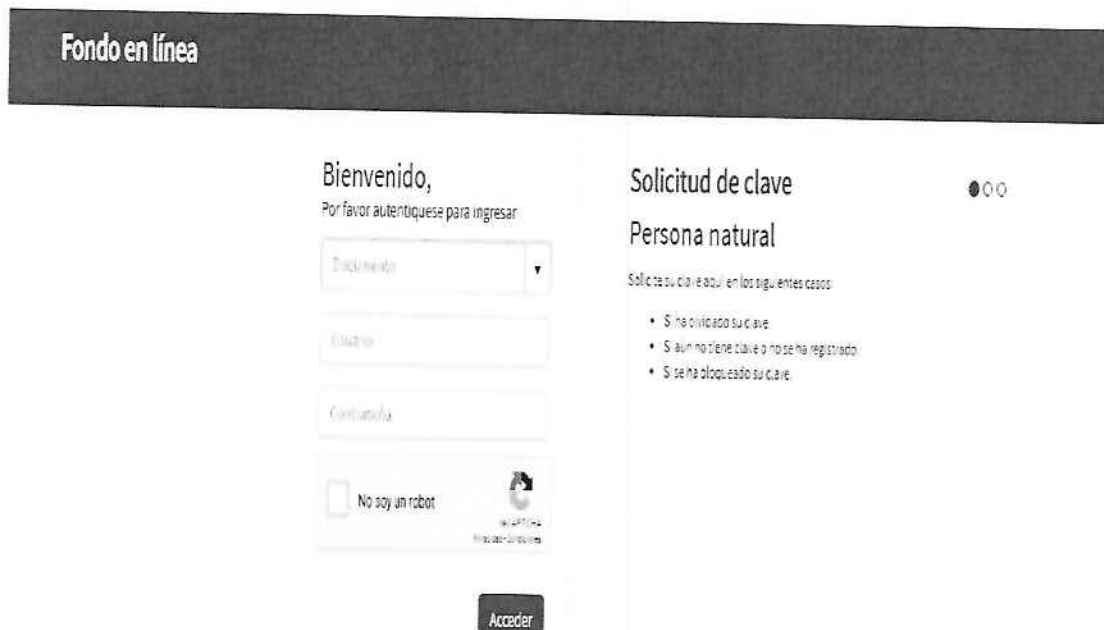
Fondo en línea

Bienvenido,
Por favor autentiquese para ingresar

Documento

Usuario

Contraseña

No soy un robot

reCAPTCHA
Privacidad - Condiciones

Acceder

Solicitud de clave

Persona natural

Solicite su clave aquí en los siguientes casos:

- Si ha olvidado su clave
- Si aun no tiene clave o no se ha registrado
- Si se ha bloqueado su clave.